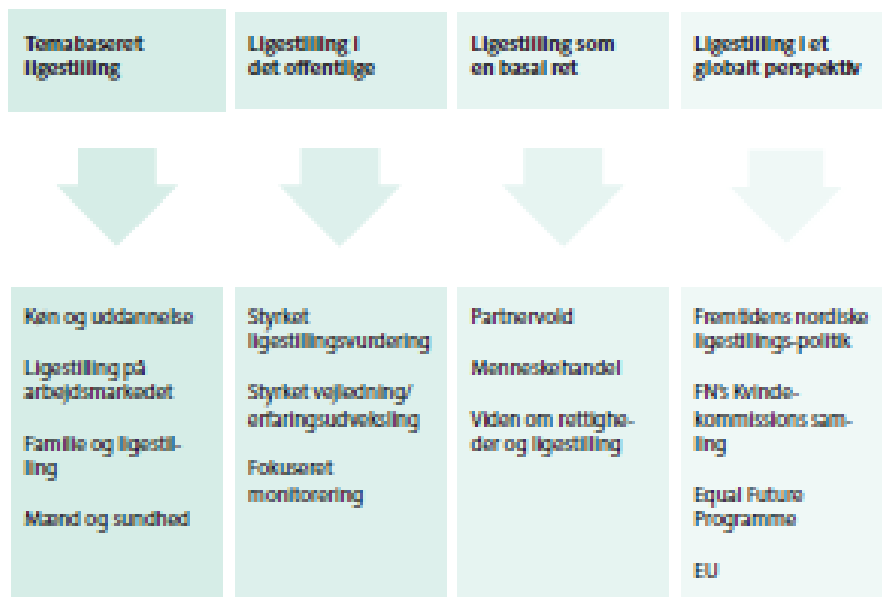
Temabaseret ligestilling

Ligestilling i det offentlige

Ligestilling som en basal ret

Ligestilling i et globalt perspektiv

Køn og uddannelse

Ligestilling på arbejdsmarkedet

Familie og ligestilling

Mænd og sundhed

Styrket ligestillingsvurdering

Styrket vejledning/ erfaringsudveksling

Fokuseret monitorering

Partnervold

Menneskehandel

Viden om rettigheder og ligestilling

Fremtidens nordiske ligestillings-politik

FN's Kvindekommissions samling

Equal Future Programme

EU